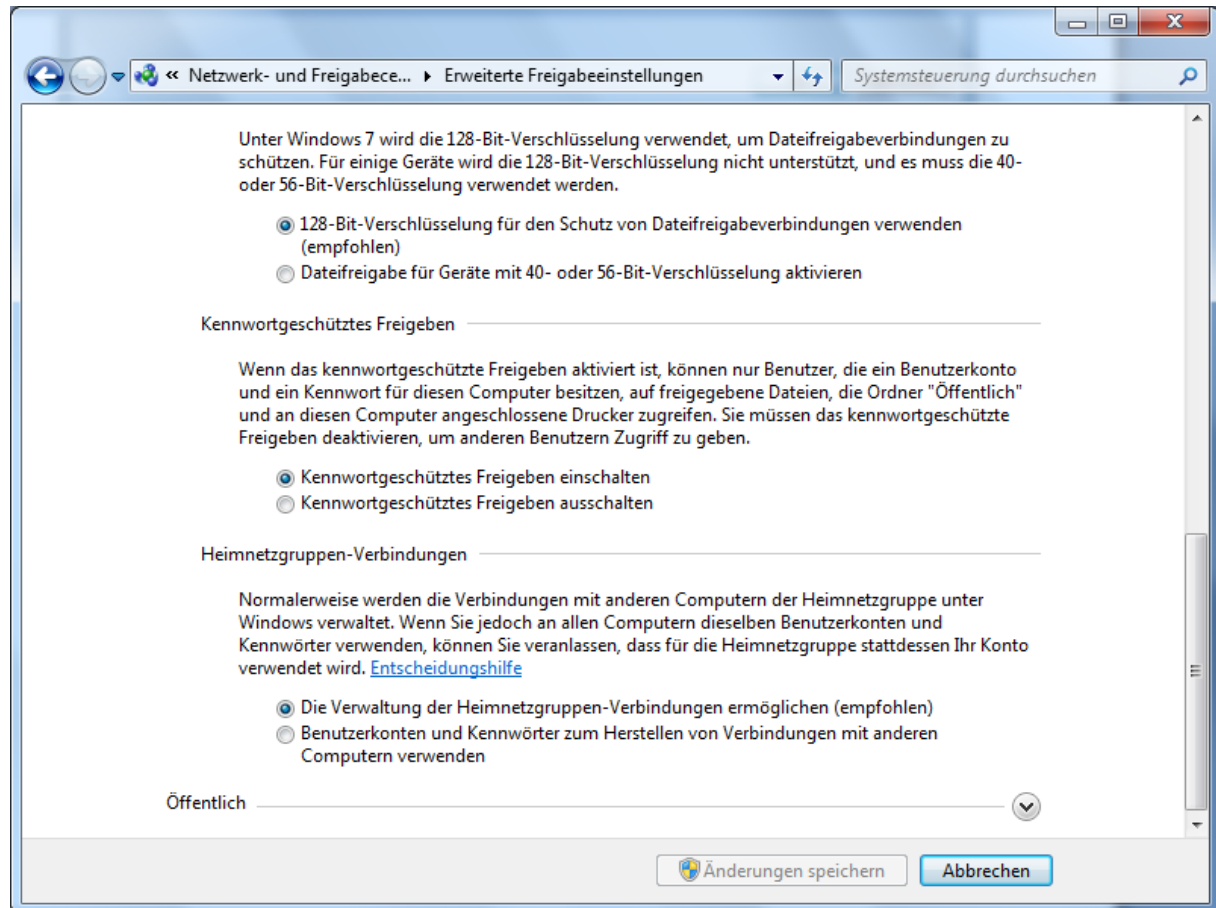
« Netzwerk- und Freigabece... ▸ Erweiterte Freigabeeinstellungen

Systemsteuerung durchsuchen

Unter Windows 7 wird die 128-Bit-Verschlüsselung verwendet, um Dateifreigabeverbindungen zu schützen. Für einige Geräte wird die 128-Bit-Verschlüsselung nicht unterstützt, und es muss die 40- oder 56-Bit-Verschlüsselung verwendet werden.

128-Bit-Verschlüsselung für den Schutz von Dateifreigabeverbindungen verwenden (empfohlen)
Dateifreigabe für Geräte mit 40- oder 56-Bit-Verschlüsselung aktivieren

Kennwortgeschütztes Freigeben

Wenn das kennwortgeschützte Freigeben aktiviert ist, können nur Benutzer, die ein Benutzerkonto und ein Kennwort für diesen Computer besitzen, auf freigegebene Dateien, die Ordner "Öffentlich" und an diesen Computer angeschlossene Drucker zugreifen. Sie müssen das kennwortgeschützte Freigeben deaktivieren, um anderen Benutzern Zugriff zu geben.

Kennwortgeschütztes Freigeben einschalten
Kennwortgeschütztes Freigeben ausschalten

Heimnetzgruppen-Verbindungen

Normalerweise werden die Verbindungen mit anderen Computern der Heimnetzgruppe unter Windows verwaltet. Wenn Sie jedoch an allen Computern dieselben Benutzerkonten und Kennwörter verwenden, können Sie veranlassen, dass für die Heimnetzgruppe stattdessen Ihr Konto verwendet wird. Entscheidungshilfe

Die Verwaltung der Heimnetzgruppen-Verbindungen ermöglichen (empfohlen)
Benutzerkonten und Kennwörter zum Herstellen von Verbindungen mit anderen Computern verwenden

Öffentlich

Änderungen speichern
Abbrechen